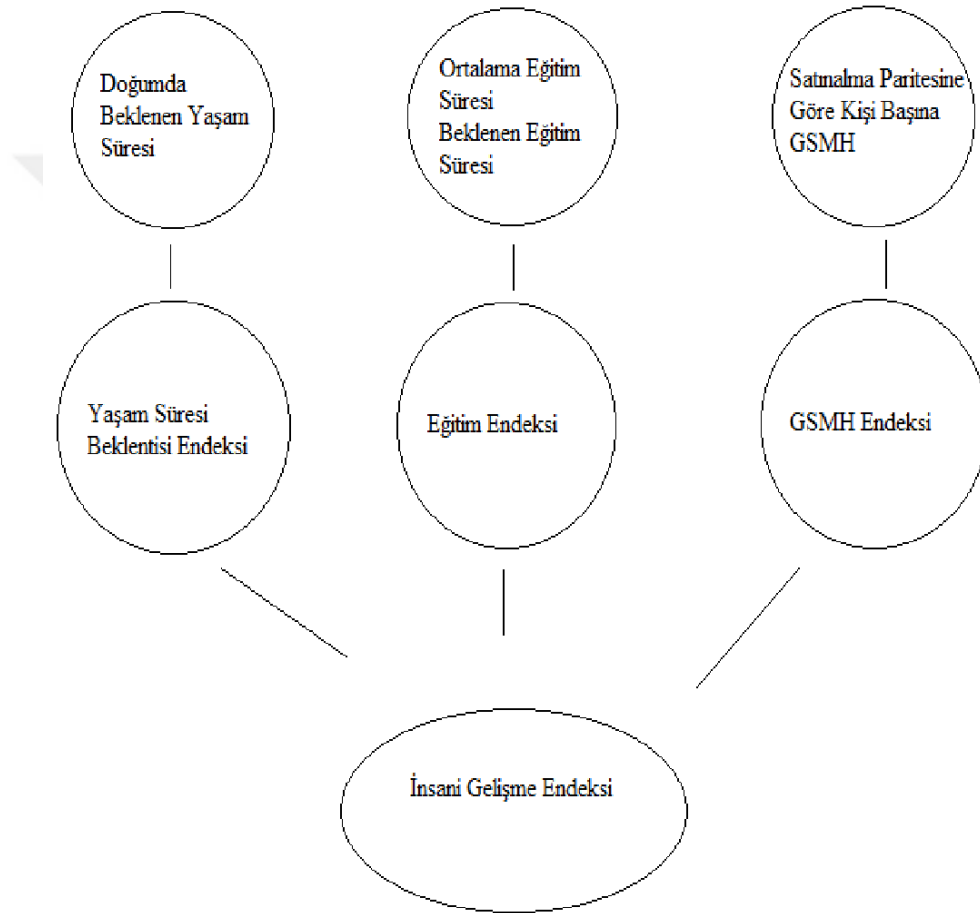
Doğumda Beklenen Yaşam Süresi

Ortalama Eğitim Süresi
Beklenen Eğitim Süresi

Satınalma Paritesine Göre Kişi Başına GSMH

Yaşam Süresi Beklentisi Endeksi

Eğitim Endeksi

GSMH Endeksi

İnsani Gelişme Endeksi